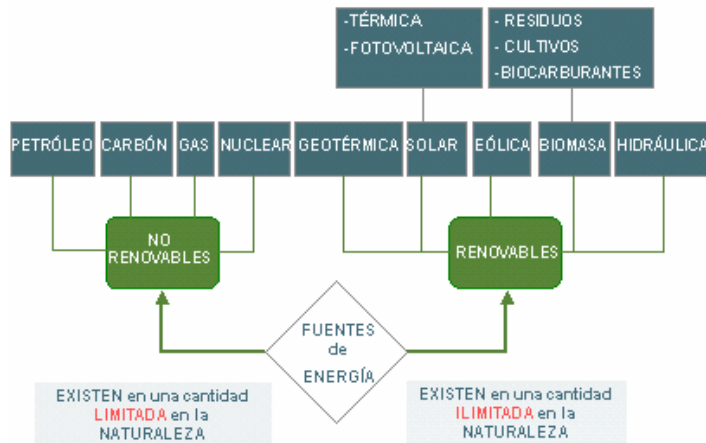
-TÉRMICA
-FOTOVOLTAICA

- RESIDUOS
- CULTIVOS
-BIOCARBURANTES

PETRÓLEO
CARBÓN
GAS
NUCLEAR
GEOTÉRMICA
SOLAR
EÓLICA
BIOMASA
HIDRÁULICA

NO RENOVABLES

RENOVABLES

FUENTES de ENERGÍA

EXISTEN en una cantidad LIMITADA en la NATURALEZA

EXISTEN en una cantidad ILIMITADA en la NATURALEZA